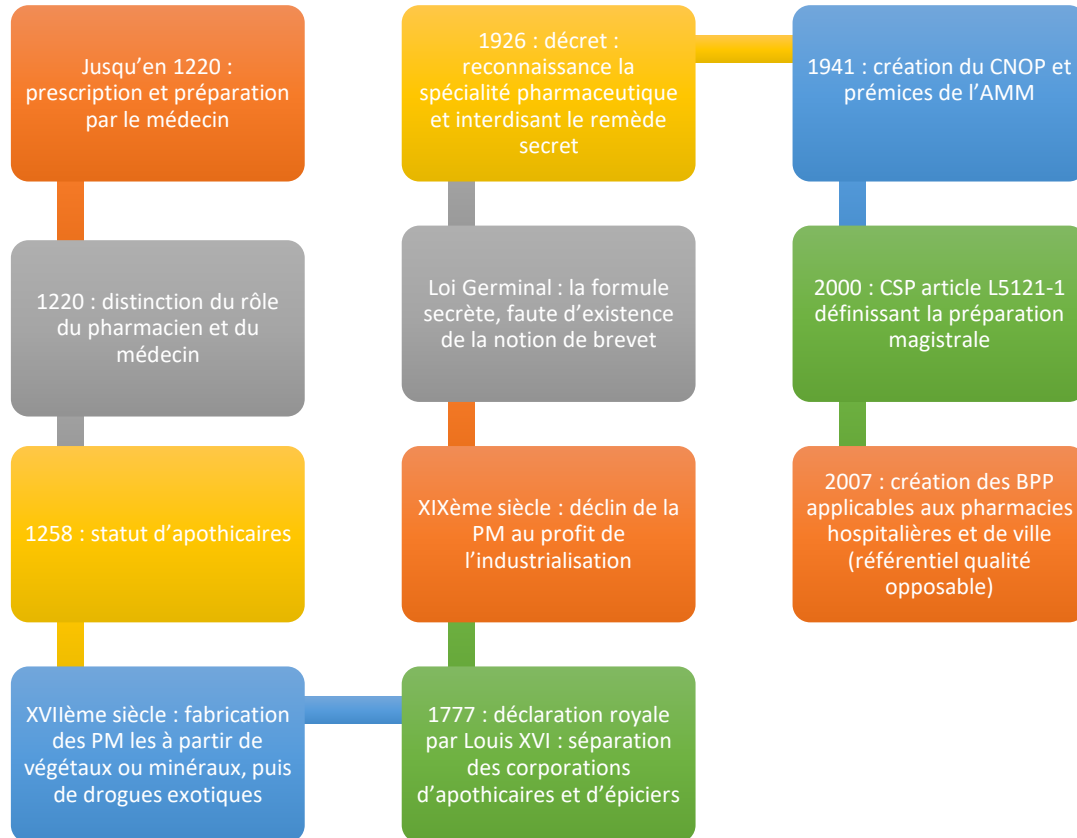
Jusqu'en 1220 : prescription et préparation par le médecin

1220 : distinction du rôle du pharmacien et du médecin

1258 : statut d'apothicaires

XVIIème siècle : fabrication des PM les à partir de végétaux ou minéraux, puis de drogues exotiques

1777 : déclaration royale par Louis XVI : séparation des corporations d'apothicaires et d'épiciers

XIXème siècle : déclin de la PM au profit de l'industrialisation

Loi Germinal : la formule secrète, faute d'existence de la notion de brevet

1926 : décret : reconnaissance la spécialité pharmaceutique et interdisant le remède secret

1941 : création du CNOP et prémices de l'AMM

2000 : CSP article L5121-1 définissant la préparation magistrale

2007 : création des BPP applicables aux pharmacies hospitalières et de ville (référentiel qualité opposable)